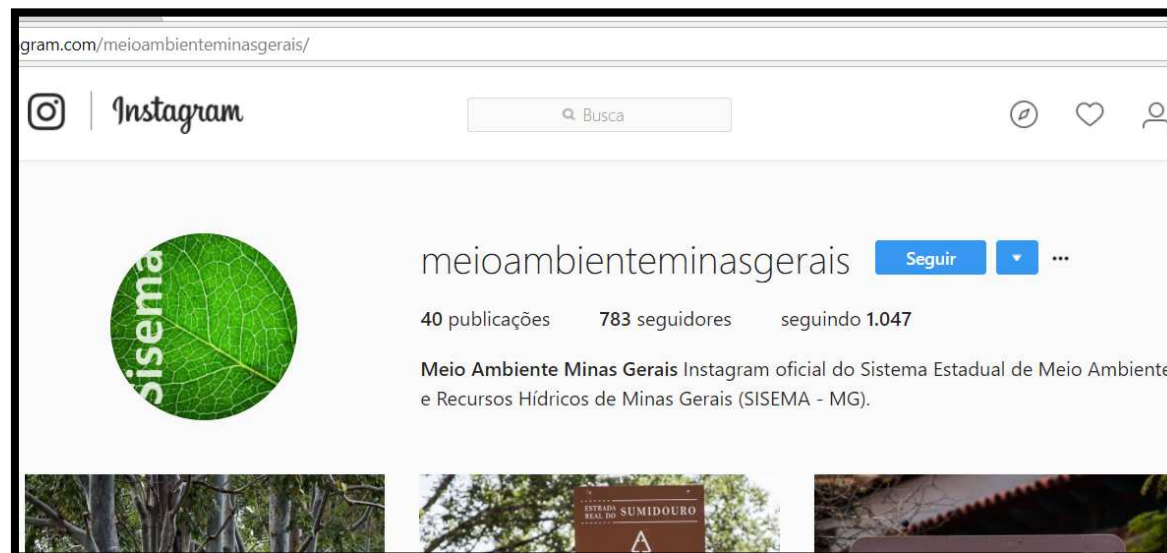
gram.com/meioambienteminasgerais/

Instagram

Busca

sisema

meioambienteminasgerais Seguir ▾ ···

40 publicações 783 seguidores seguindo 1.047

Meio Ambiente Minas Gerais Instagram oficial do Sistema Estadual de Meio Ambiente e Recursos Hídricos de Minas Gerais (SISEMA - MG).

ESTRADA REAL DO SUMIDOURO